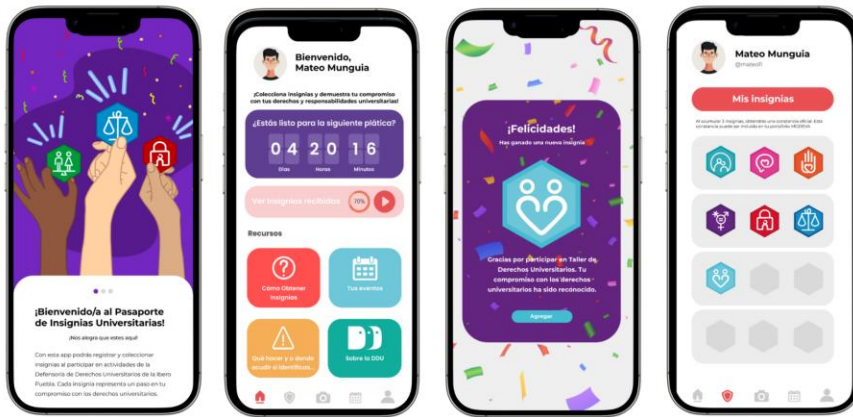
¡Bienvenido/a al Pasaporte de Insignias Universitarias!

¡Nos alegra que estes aquí!

Con esta app podrás registar y coleccionar insignias al participar en actividades de la Defensoría de Derechos Universitarios de la Ibero Puebla. Cada insignia representa un paso en tu compromiso con los derechos universitarios.

Bienvenido, Mateo Munguia

¡Colecciona insignias y demuestra tu compromiso con tus derechos y responsabilidades universitarias!

¡Estás listo para la siguiente plática?

| 0 | 4 | 2 | 0 | 1 | 6 |
|---|---|---|---|---|---|
| Días | | Horas | | Minutos | |

Ver insignias recibidas 70%

Recursos

Cómo Obtener insignias

Tus eventos

Qué hacer y a dónde acudir si identificas...

Sobre la DDU

¡Felicidades!

Has ganado una nueva insignia

Gracias por participar en Taller de Derechos Universitarios. Tu compromiso con los derechos universitarios ha sido reconocido.

Agregar

Mateo Munguia

@mateofl

Mis insignias

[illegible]